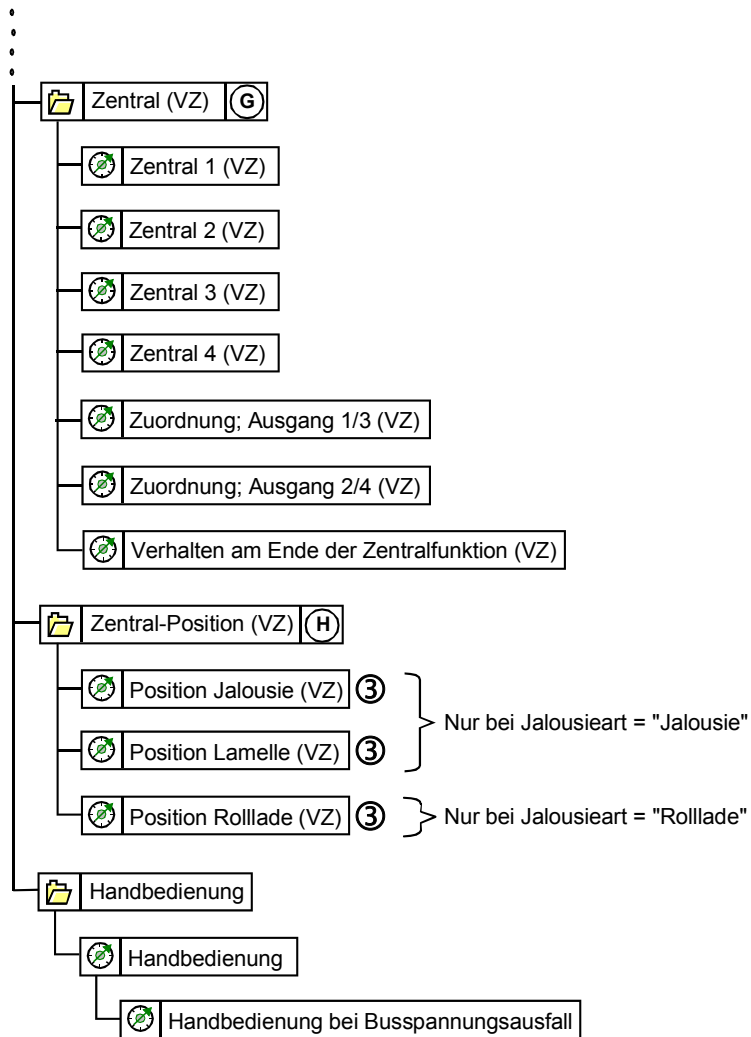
Zentral (VZ) G

Zentral 1 (VZ)

Zentral 2 (VZ)

Zentral 3 (VZ)

Zentral 4 (VZ)

Zuordnung; Ausgang 1/3 (VZ)

Zuordnung; Ausgang 2/4 (VZ)

Verhalten am Ende der Zentralfunktion (VZ)

Zentral-Position (VZ) H

Position Jalousie (VZ) ③

Position Lamelle (VZ) ③

Nur bei Jalousieart = "Jalousie"

Position Rollade (VZ) ③

Nur bei Jalousieart = "Rolllade"

Handbedienung

Handbedienung

Handbedienung bei Busspannungsausfall